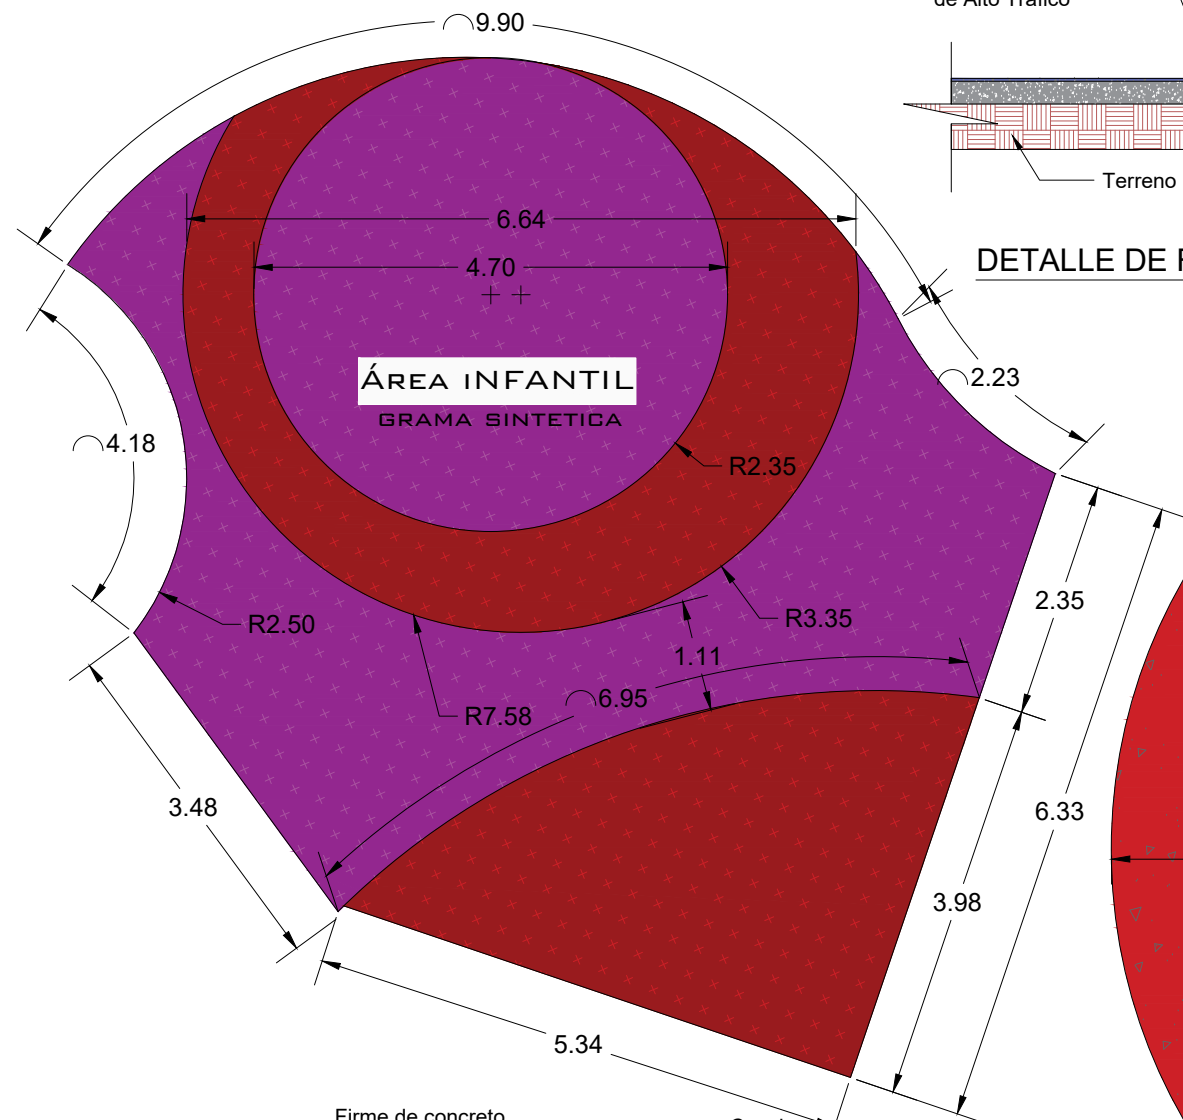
de Alto Tráfico

Terreno

DETALLE DE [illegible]

$\frown$9.90

6.64

4.70

ÁREA INFANTIL

GRAMA SINTETICA

$\frown$4.18

$\frown$2.23

R2.35

R2.50

R3.35

2.35

1.11

R7.58

$\frown$6.95

3.48

6.33

3.98

5.34

Firme de concreto